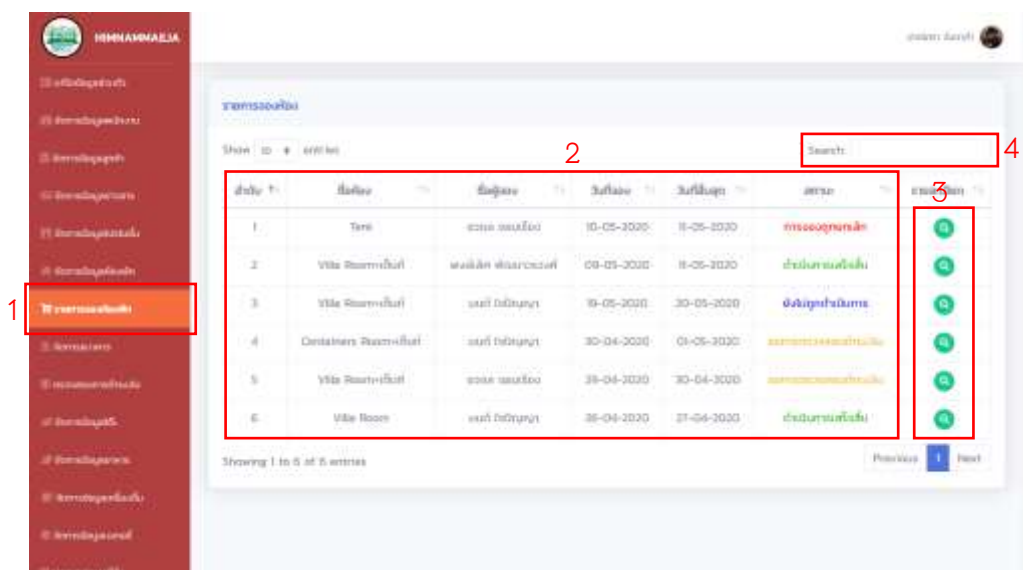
HMMNAMMAEJA

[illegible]
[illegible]
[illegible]
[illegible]
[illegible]
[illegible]
รายการจองห้องพัก
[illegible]
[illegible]
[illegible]
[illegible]
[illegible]
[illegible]

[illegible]

รายการจองห้อง

Show 10 entries

Search:

1 2 3 4

| ลำดับ | ชื่อห้อง | ชื่อผู้จอง | วันที่จอง | วันที่สิ้นสุด | สถานะ | รายละเอียด |
|---|---|---|---|---|---|---|
| 1 | Tent | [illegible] | 10-05-2020 | 11-05-2020 | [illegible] | |
| 2 | Villa Roomหน้าบีทช์ | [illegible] | 09-05-2020 | 11-05-2020 | ดำเนินการเสร็จสิ้น | |
| 3 | Villa Roomหน้าบีทช์ | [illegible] | 19-05-2020 | 20-05-2020 | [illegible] | |
| 4 | Containers Roomหน้าบีทช์ | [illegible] | 30-04-2020 | 01-05-2020 | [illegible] | |
| 5 | Villa Roomหน้าบีทช์ | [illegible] | 29-04-2020 | 30-04-2020 | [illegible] | |
| 6 | Villa Room | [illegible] | 26-04-2020 | 27-04-2020 | ดำเนินการเสร็จสิ้น | |

Showing 1 to 6 of 6 entries

Previous 1 Next